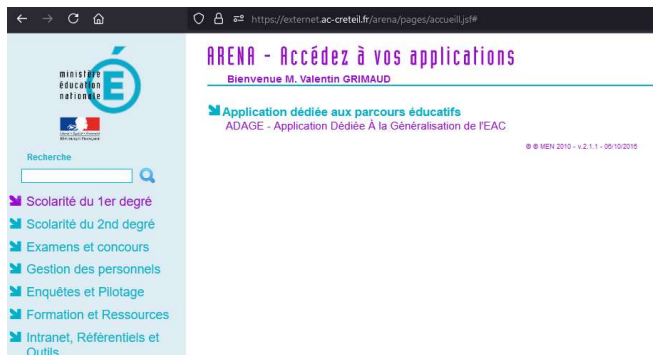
https://externet.ac-creteil.fr/arena/pages/accueil.jsf#

ministère éducation nationale

Liberté • Égalité • Fraternité
RÉPUBLIQUE FRANÇAISE

Recherche

Scolarité du 1er degré
Scolarité du 2nd degré
Examens et concours
Gestion des personnels
Enquêtes et Pilotage
Formation et Ressources
Intranet, Référentiels et Outils

ARENA - Accédez à vos applications
Bienvenue M. Valentin GRIMAUD

Application dédiée aux parcours éducatifs
ADAGE - Application Dédiée À la Généralisation de l'EAC

© © MEN 2010 - v.2.1.1 - 05/10/2015